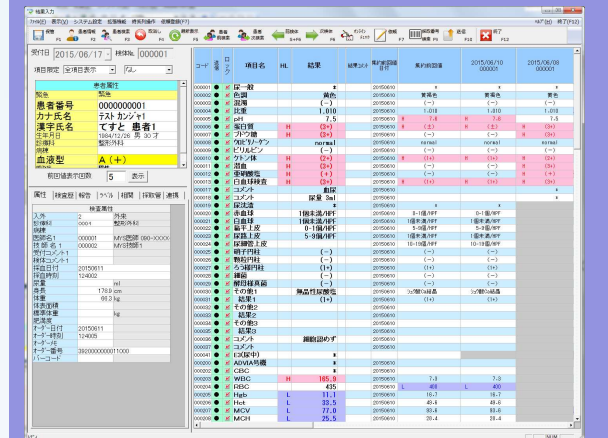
検査入力

ﾌｧｲﾙ(F) 表示(V) システム設定 拡張機能 締実用操作 依頼登録(Y) ﾍﾙﾌﾟ(H) 終了(F12)

受付日 2015/06/17 検体No. 000001

項目限定 全項目表示

患者属性
緊急 緊急
患者番号 0000000001
カナ氏名 ﾃｽﾄ ｶﾝｼﾞｬ1
漢字氏名 てすと 患者1
生年月日 1984/12/26 男 30才
診療科 整形外科
血液型 A（+）

前回値表示回数 5 表示

属性 検査歴 報告 ラベル 相関 精算 連携

検査属性
入外 2 外来
診療科 0001 整形外科
病棟
医師 000001 MYS医師
技師 000002 MYS技師1
採血日付 20150611
採血時刻 124002
身長 178.9 cm
体重 66.3 kg
オーダー日付 20150611
オーダー時刻 124005
オーダー番号 392000000001000

| コード | 項目名 | HL | 結果 | 2015/06/10 000001 | 2015/06/09 000001 |
|---|---|---|---|---|---|
| | 尿一般 | | * | * | * |
| | 色調 | | 黄色 | 黄褐色 | 黄色 |
| | 混濁 | | (−) | (−) | (−) |
| | 比重 | | 1.010 | 1.010 | 1.010 |
| | pH | | 7.5 | 7.0 | 7.5 |
| | 蛋白質 | H | (2+) | (±) | (3+) |
| | ブドウ糖 | H | (2+) | (−) | (3+) |
| | ｳﾛﾋﾞﾘﾉｰｹﾞﾝ | | normal | normal | normal |
| | ビリルビン | | (−) | (−) | (−) |
| | ケトン体 | H | (2+) | (1+) | (2+) |
| | 潜血 | H | (2+) | (−) | (3+) |
| | 亜硝酸塩 | H | (+) | (−) | (+) |
| | 白血球検査 | H | (2+) | (1+) | (3+) |
| | コメント | | 血尿 | | |
| | コメント | | 尿量 3ml | | |
| | 尿沈渣 | | * | * | * |
| | 赤血球 | | 1個未満/HPF | 0-1個/HPF | 0-1個/HPF |
| | 白血球 | | 1個未満/HPF | 1個未満/HPF | 1個未満/HPF |
| | 扁平上皮 | | 0-1個/HPF | 5-9個/HPF | 5-9個/HPF |
| | 尿細管上皮 | | 5-9個/HPF | 10-19個/HPF | 10-19個/HPF |
| | 尿細管上皮 | | (−) | (−) | (−) |
| | 硝子円柱 | | (−) | (−) | (−) |
| | 顆粒円柱 | | (−) | (+) | (+) |
| | ろう様円柱 | | (1+) | (1+) | (1+) |
| | 細菌 | | (−) | (−) | (−) |
| | 酵母様真菌 | | (−) | ｼｭｳ酸ｶﾙｼｳﾑ結晶 | ｼｭｳ酸ｶﾙｼｳﾑ結晶 |
| | その他1 | | 無晶性尿酸塩 | (1+) | (1+) |
| | 結果1 | | (1+) | | |
| | その他2 | | | | |
| | 結果2 | | | | |
| | その他3 | | | | |
| | 結果3 | | | | |
| | コメント | | 細胞僅め | | |
| | コメント | | | | |
| | ESR(赤沈) | | * | | |
| | ADVIA外観 | | * | | |
| | CBC | | * | | |
| | WBC | H | 185.9 | 7.0 | 7.0 |
| | RBC | | 435 | L 400 | 400 |
| | Hgb | L | 11.1 | 15.7 | 15.7 |
| | Hct | L | 33.5 | 45.6 | 45.6 |
| | MCV | L | 77.0 | 93.6 | 93.6 |
| | MCH | L | 25.5 | 28.4 | 28.4 |